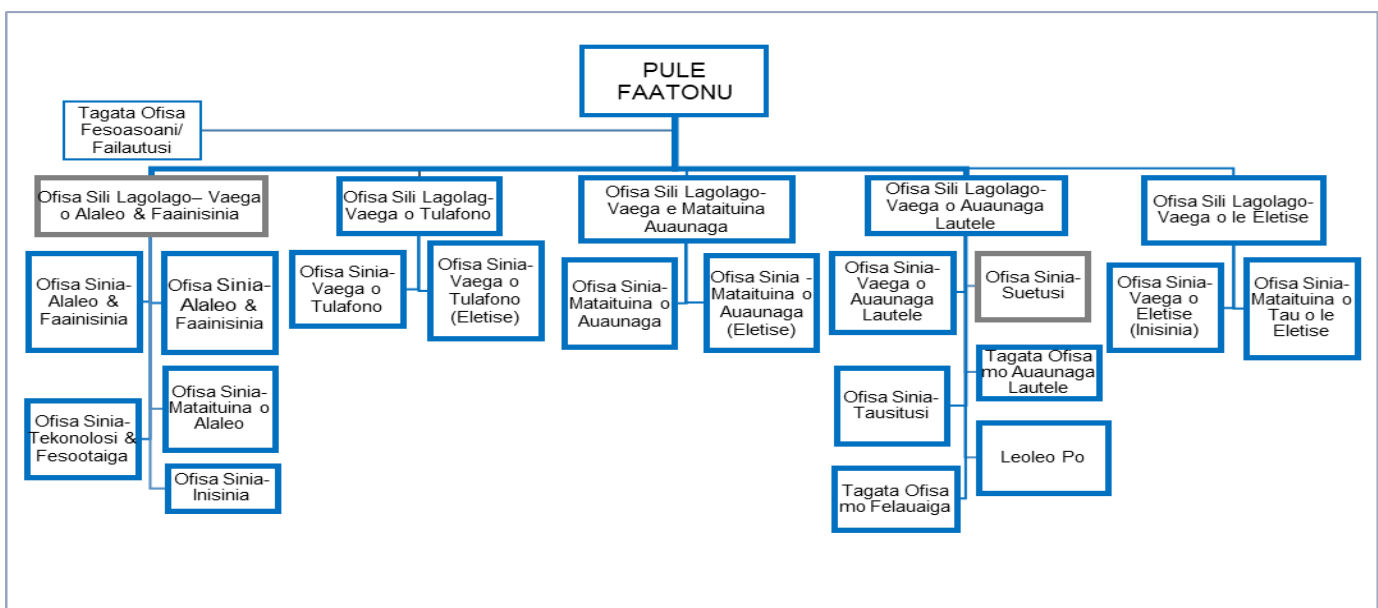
PULE FAATONU

Tagata Ofisa Fesoasoani/ Failautusi

Ofisa Sili Lagolago– Vaega o Alaleo & Faainisinia

Ofisa Sinia-Alaleo & Faainisinia

Ofisa Sinia-Alaleo & Faainisinia

Ofisa Sinia-Matatuina o Alaleo

Ofisa Sinia-Tekonolosi & Fesootaiga

Ofisa Sinia-Inisinia

Ofisa Sili Lagolag-Vaega o Tulafono

Ofisa Sinia-Vaega o Tulafono

Ofisa Sinia-Vaega o Tulafono (Eletise)

Ofisa Sili Lagolago-Vaega e Mataituina Auaunaga

Ofisa Sinia-Mataituina o Auaunaga

Ofisa Sinia - Mataituina o Auaunaga (Eletise)

Ofisa Sili Lagolago-Vaega o Auaunaga Lautele

Ofisa Sinia-Vaega o Auaunaga Lautele

Ofisa Sinia-Suetusi

Tagata Ofisa mo Auaunaga Lautele

Ofisa Sinia-Tausitusi

Leoleo Po

Tagata Ofisa mo Felauaiga

Ofisa Sili Lagolago-Vaega o le Eletise

Ofisa Sinia-Vaega o Eletise (Inisinia)

Ofisa Sinia-Mataituina o Tau o le Eletise